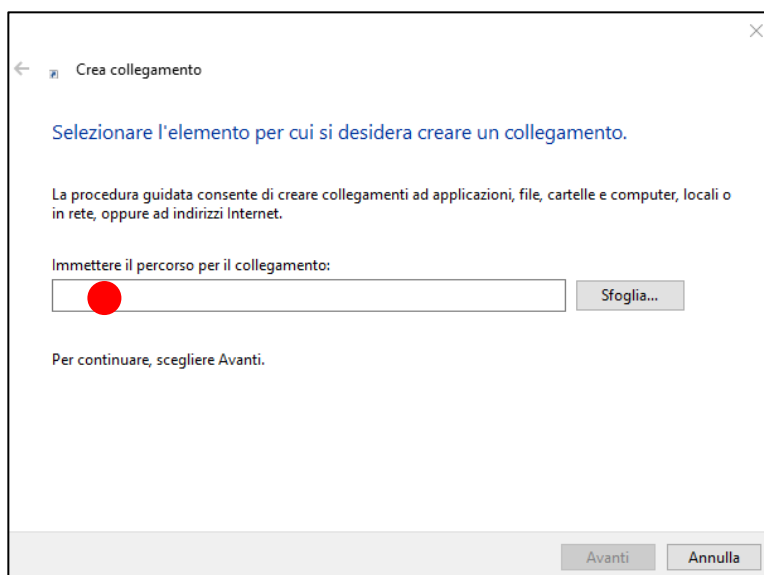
Crea collegamento

Selezionare l'elemento per cui si desidera creare un collegamento.

La procedura guidata consente di creare collegamenti ad applicazioni, file, cartelle e computer, locali o in rete, oppure ad indirizzi Internet.

Immettere il percorso per il collegamento:

Sfoglia...

Per continuare, scegliere Avanti.

Avanti

Annulla